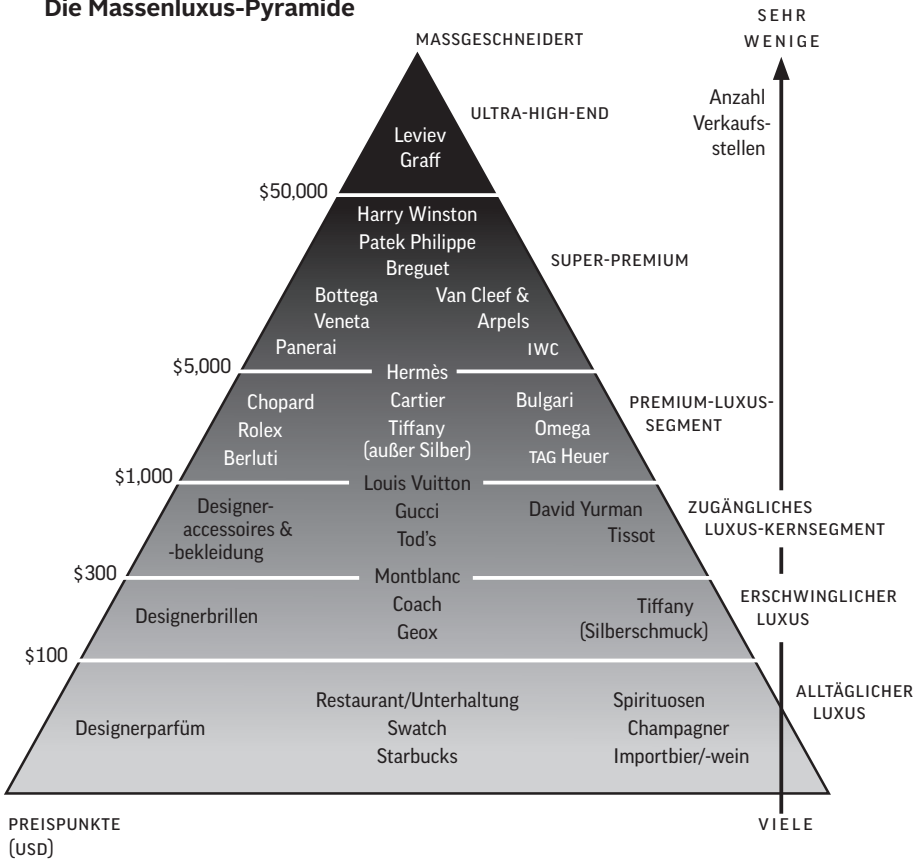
Die Massenluxus-Pyramide

MASSGESCHNEIDERT

SEHR WENIGE

Anzahl Verkaufsstellen

ULTRA-HIGH-END

Leviev
Graff

$50,000

Harry Winston
Patek Philippe
Breguet
Bottega Veneta
Van Cleef & Arpels
Panerai
IWC

SUPER-PREMIUM

$5,000

Hermès
Chopard
Rolex
Berluti
Cartier
Tiffany (außer Silber)
Bulgari
Omega
TAG Heuer

PREMIUM-LUXUS-SEGMENT

$1,000

Louis Vuitton
Designer-accessoires & -bekleidung
Gucci
Tod's
David Yurman
Tissot

ZUGÄNGLICHES LUXUS-KERNSEGMENT

$300

Montblanc
Designerbrillen
Coach
Geox
Tiffany (Silberschmuck)

ERSCHWINGLICHER LUXUS

$100

Designerparfüm
Restaurant/Unterhaltung
Swatch
Starbucks
Spirituosen
Champagner
Importbier/-wein

ALLTÄGLICHER LUXUS

PREISPUNKTE (USD)

VIELE